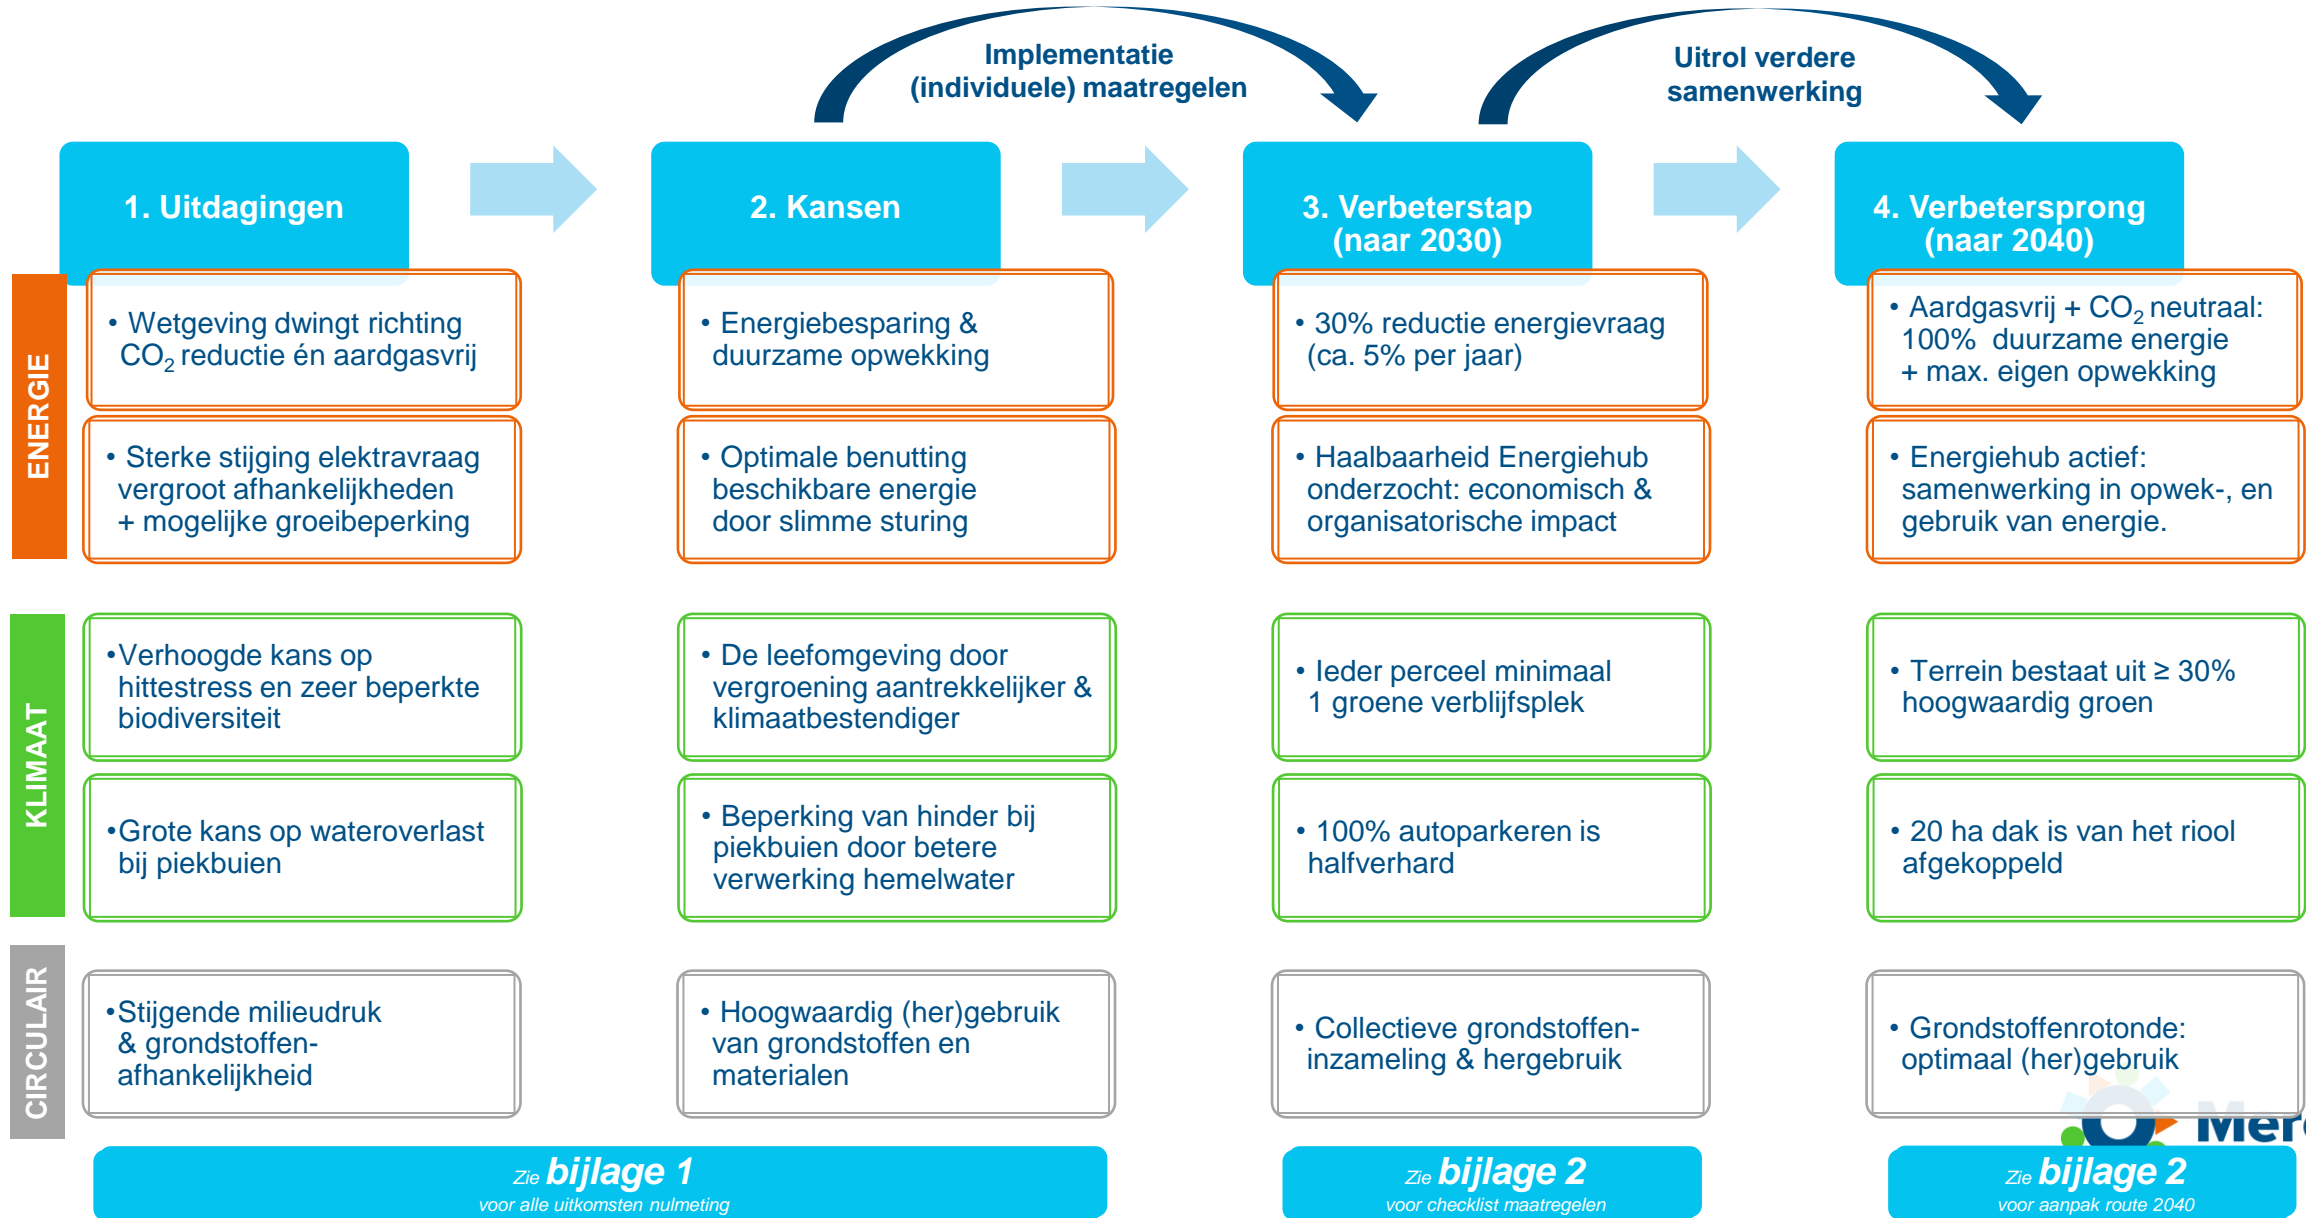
Implementatie (individuele) maatregelen

Uitrol verdere samenwerking

1. Uitdagingen

2. Kansen

3. Verbeterstap (naar 2030)

4. Verbetersprong (naar 2040)

ENERGIE

• Wetgeving dwingt richting $CO_2$ reductie én aardgasvrij

• Energiebesparing & duurzame opwekking

• 30% reductie energievraag (ca. 5% per jaar)

• Aardgasvrij + $CO_2$ neutraal: 100% duurzame energie + max. eigen opwekking

• Sterke stijging elektravraag vergroot afhankelijkheden + mogelijke groeibeperking

• Optimale benutting beschikbare energie door slimme sturing

• Haalbaarheid Energiehub onderzocht: economisch & organisatorische impact

• Energiehub actief: samenwerking in opwek-, en gebruik van energie.

KLIMAAT

•Verhoogde kans op hittestress en zeer beperkte biodiversiteit

• De leefomgeving door vergroening aantrekkelijker & klimaatbestendiger

• Ieder perceel minimaal 1 groene verblijfsplek

• Terrein bestaat uit ≥ 30% hoogwaardig groen

•Grote kans op wateroverlast bij piekbuien

• Beperking van hinder bij piekbuien door betere verwerking hemelwater

• 100% autoparkeren is halfverhard

• 20 ha dak is van het riool afgekoppeld

CIRCULAIR

•Stijgende milieudruk & grondstoffen-afhankelijkheid

• Hoogwaardig (her)gebruik van grondstoffen en materialen

• Collectieve grondstoffen-inzameling & hergebruik

• Grondstoffenrotonde: optimaal (her)gebruik

Mer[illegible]

Zie bijlage 1
voor alle uitkomsten nulmeting

Zie bijlage 2
voor checklist maatregelen

Zie bijlage 2
voor aanpak route 2040